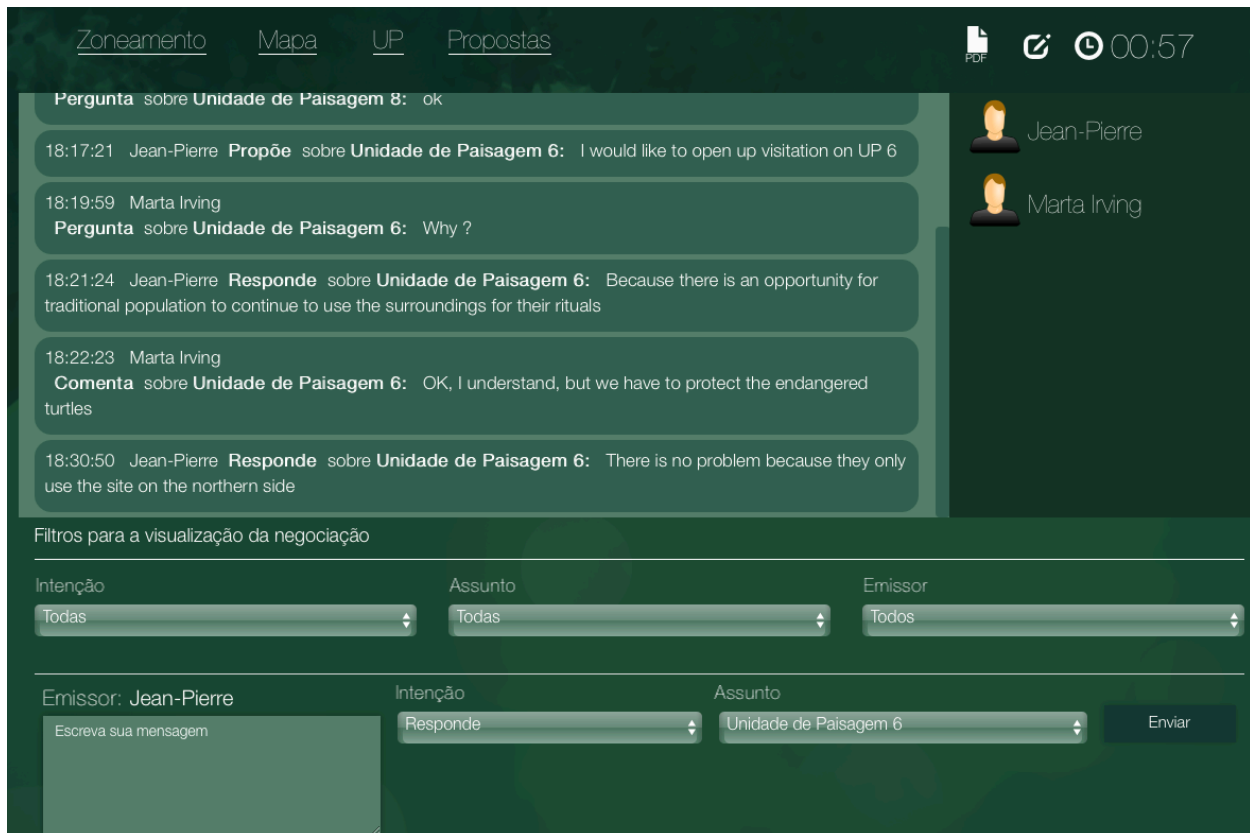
Zoneamento Mapa UP Propostas

PDF 00:57

Pergunta sobre Unidade de Paisagem 8: ok

18:17:21 Jean-Pierre Propõe sobre Unidade de Paisagem 6: I would like to open up visitation on UP 6

18:19:59 Marta Irving
Pergunta sobre Unidade de Paisagem 6: Why ?

18:21:24 Jean-Pierre Responde sobre Unidade de Paisagem 6: Because there is an opportunity for traditional population to continue to use the surroundings for their rituals

18:22:23 Marta Irving
Comenta sobre Unidade de Paisagem 6: OK, I understand, but we have to protect the endangered turtles

18:30:50 Jean-Pierre Responde sobre Unidade de Paisagem 6: There is no problem because they only use the site on the northern side

Jean-Pierre

Marta Irving

Filtros para a visualização da negociação

Intenção
Todas

Assunto
Todas

Emissor
Todos

Emissor: Jean-Pierre
Escreva sua mensagem

Intenção
Responde

Assunto
Unidade de Paisagem 6

Enviar